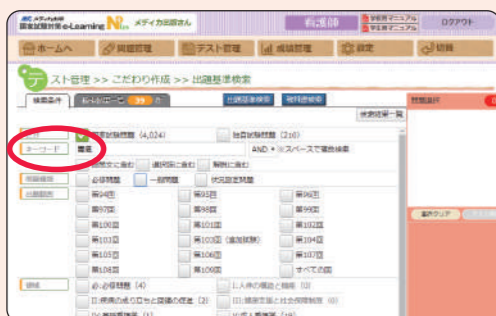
国家試験対策e-Learning メディカ出版さん 薬剤師 学生用マニュアル 学生用マニュアル ログアウト

ホームへ 問題管理 テスト管理 成績管理 設定 切替

テスト管理 >> こだわり作成 >> 出題基準検索

検索条件 お気に入り 39

出題基準検索 解答別検索

検索結果一覧

問題選択

過去問題 (4,024) 独自試験問題 (218)

キーワード 薬

AND ※スペースで複数検索

問題文に含む 選択肢に含む 解説に含む

問題種別 必修問題 一般問題 状況設定問題

出題回次

| 第94回 | 第95回 | 第96回 |
|---|---|---|
| 第97回 | 第98回 | 第99回 |
| 第100回 | 第101回 | 第102回 |
| 第103回 | 第103回(追加試験) | 第104回 |
| 第105回 | 第106回 | 第107回 |
| 第108回 | 第109回 | すべての回 |

領域

必修問題 (4)

I. 人体の構造と機能 (0)

II. 疾病の成り立ちと回復の促進 (2)

III. 健康支援と社会保障制度 (0)

全てクリア